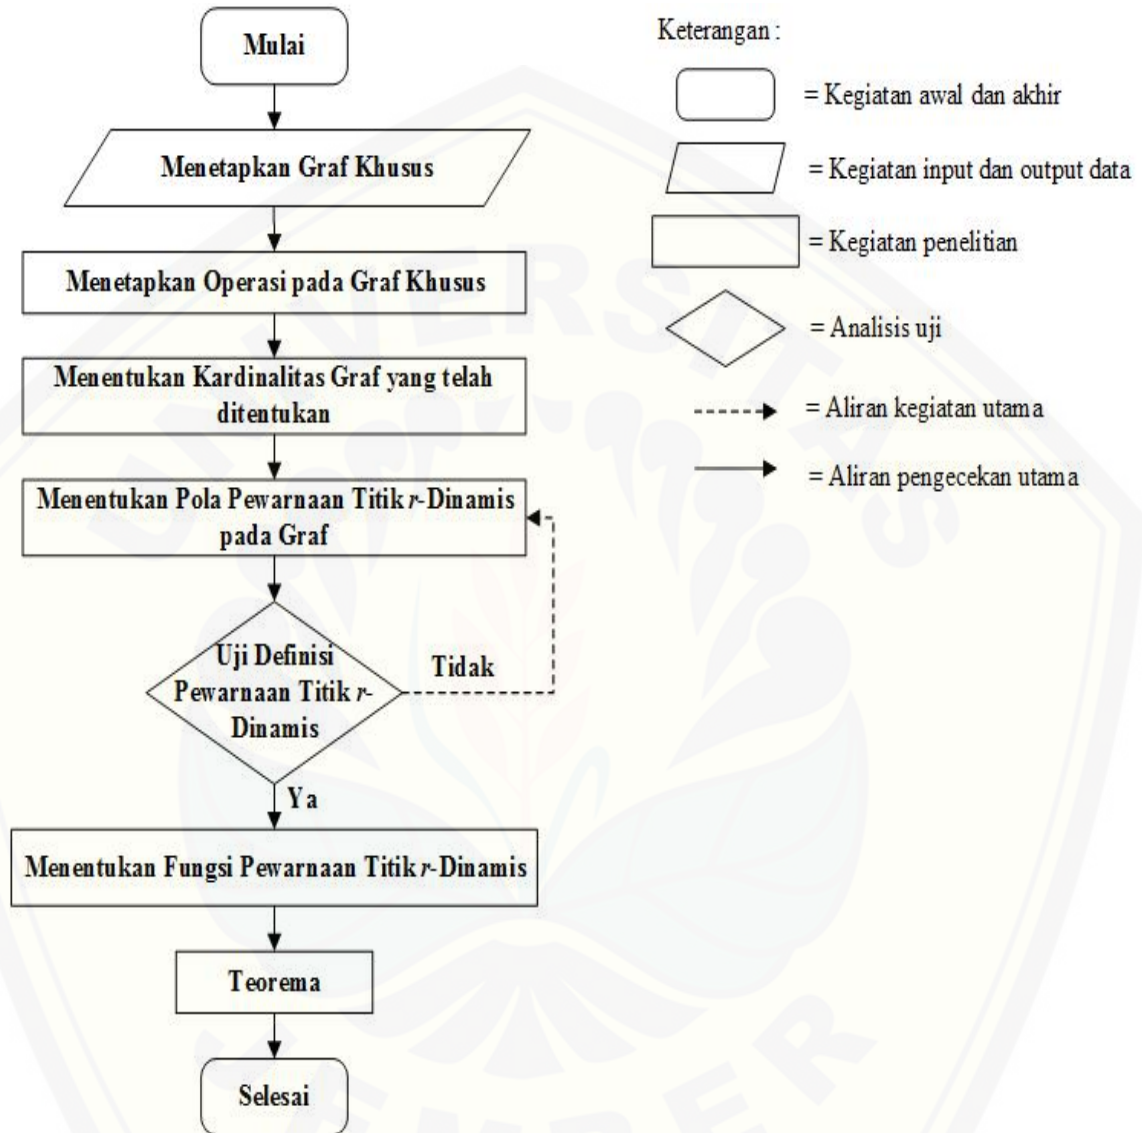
Mulai

Menetapkan Graf Khusus

Menetapkan Operasi pada Graf Khusus

Menentukan Kardinalitas Graf yang telah ditentukan

Menentukan Pola Pewarnaan Titik $r$-Dinamis pada Graf

Uji Definisi Pewarnaan Titik $r$-Dinamis

Tidak

Ya

Menentukan Fungsi Pewarnaan Titik $r$-Dinamis

Teorema

Selesai

Keterangan :

= Kegiatan awal dan akhir

= Kegiatan input dan output data

= Kegiatan penelitian

= Analisis uji

= Aliran kegiatan utama

= Aliran pengecekan utama